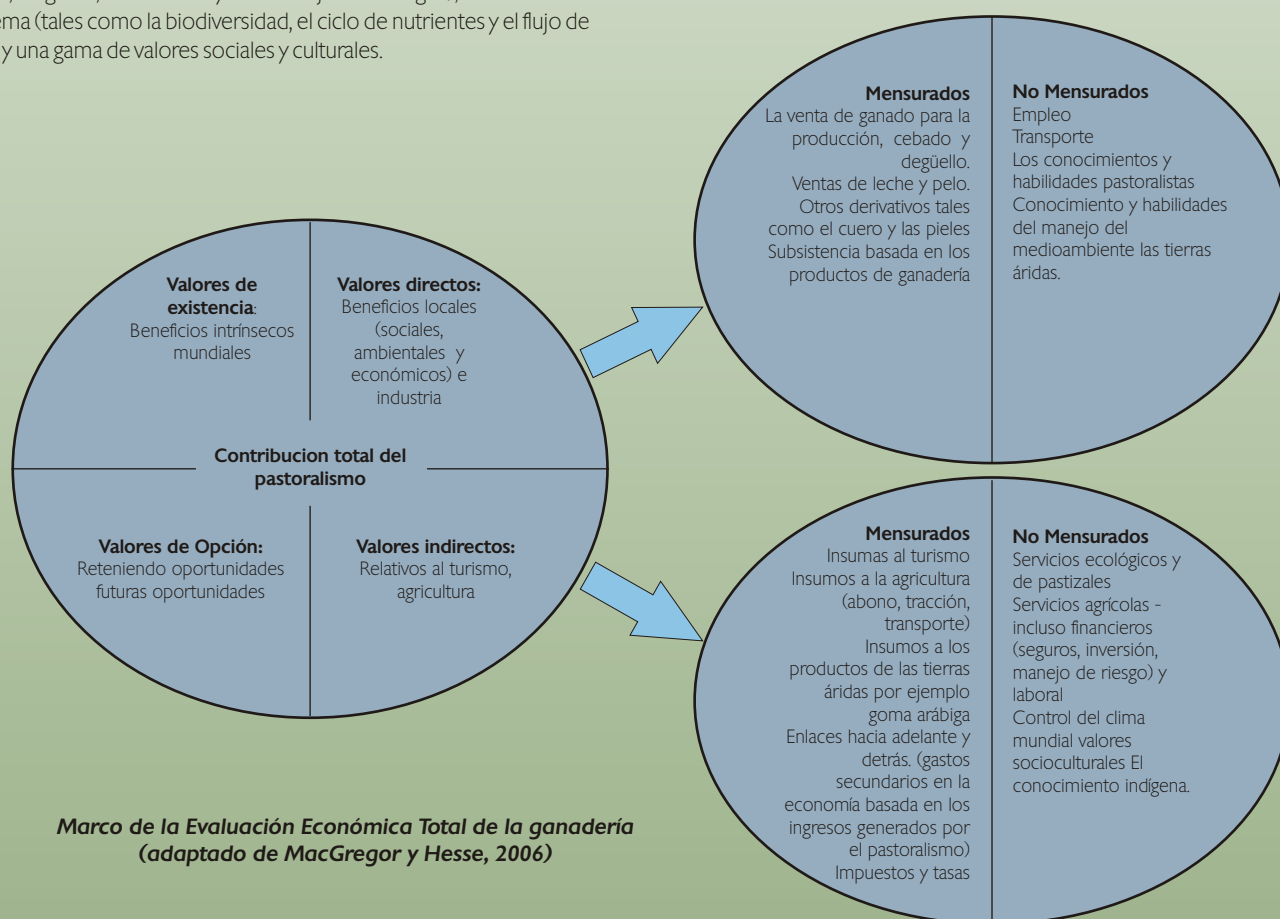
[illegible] ema (tales como la biodiversidad, el ciclo de nutrientes y el flujo de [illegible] y una gama de valores sociales y culturales.

**Mensurados**
La venta de ganado para la producción, cebado y degüello.
Ventas de leche y pelo.
Otros derivativos tales como el cuero y las pieles
Subsistencia basada en los productos de ganadería

**No Mensurados**
Empleo
Transporte
Los conocimientos y habilidades pastoralistas
Conocimiento y habilidades del manejo del medioambiente las tierras áridas.

**Valores de existencia**:
Beneficios intrínsecos mundiales

**Valores directos:**
Beneficios locales (sociales, ambientales y económicos) e industria

**Contribucion total del pastoralismo**

**Valores de Opción:**
Reteniendo oportunidades futuras oportunidades

**Valores indirectos:**
Relativos al turismo, agricultura

**Mensurados**
Insumas al turismo
Insumos a la agricultura (abono, tracción, transporte)
Insumos a los productos de las tierras áridas por ejemplo goma arábiga
Enlaces hacia adelante y detrás. (gastos secundarios en la economía basada en los ingresos generados por el pastoralismo)
Impuestos y tasas

**No Mensurados**
Servicios ecológicos y de pastizales
Servicios agrícolas - incluso financieros (seguros, inversión, manejo de riesgo) y laboral
Control del clima mundial valores socioculturales El conocimiento indígena.

*Marco de la Evaluación Económica Total de la ganadería (adaptado de MacGregor y Hesse, 2006)*